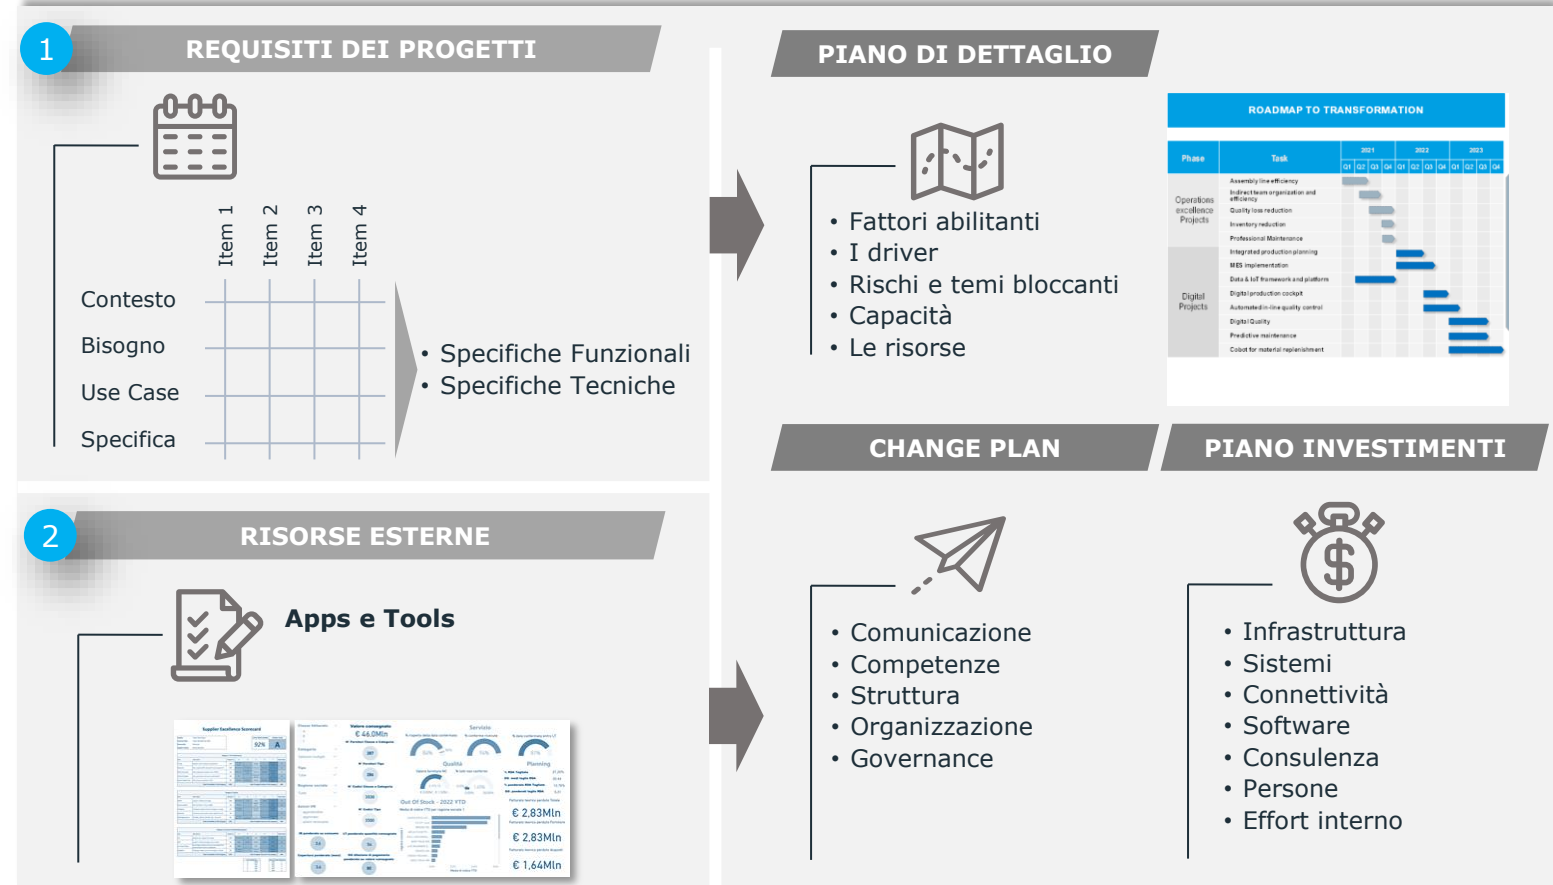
1

REQUISITI DEI PROGETTI

Item 1 Item 2 Item 3 Item 4

Contesto
Bisogno
Use Case
Specifica

• Specifiche Funzionali
• Specifiche Tecniche

2

RISORSE ESTERNE

Apps e Tools

PIANO DI DETTAGLIO

• Fattori abilitanti
• I driver
• Rischi e temi bloccanti
• Capacità
• Le risorse

ROADMAP TO TRANSFORMATION

| Phase | Task | 2021 | 2022 | 2023 |
|---|---|---|---|---|
| Operations excellence Projects | Assembly line efficiency | | | |
| | Indirect team organization and efficiency | | | |
| | Quality loss reduction | | | |
| | Inventory reduction | | | |
| | Professional Maintenance | | | |
| Digital Projects | Integrated production planning | | | |
| | MES implementation | | | |
| | Data & IoT framework and platform | | | |
| | Digital production cockpit | | | |
| | Automated in-line quality control | | | |
| | Digital Quality | | | |
| | Predictive maintenance | | | |
| | Cobot for material replenishment | | | |

CHANGE PLAN

• Comunicazione
• Competenze
• Struttura
• Organizzazione
• Governance

PIANO INVESTIMENTI

• Infrastruttura
• Sistemi
• Connettività
• Software
• Consulenza
• Persone
• Effort interno

Supplier Excellence Scorecard
92% A
€ 46,0Mln
€ 2,83Mln
€ 2,83Mln
€ 1,64Mln
Qualità
Planning
Servizio
Out Of Stock - 2022 YTD